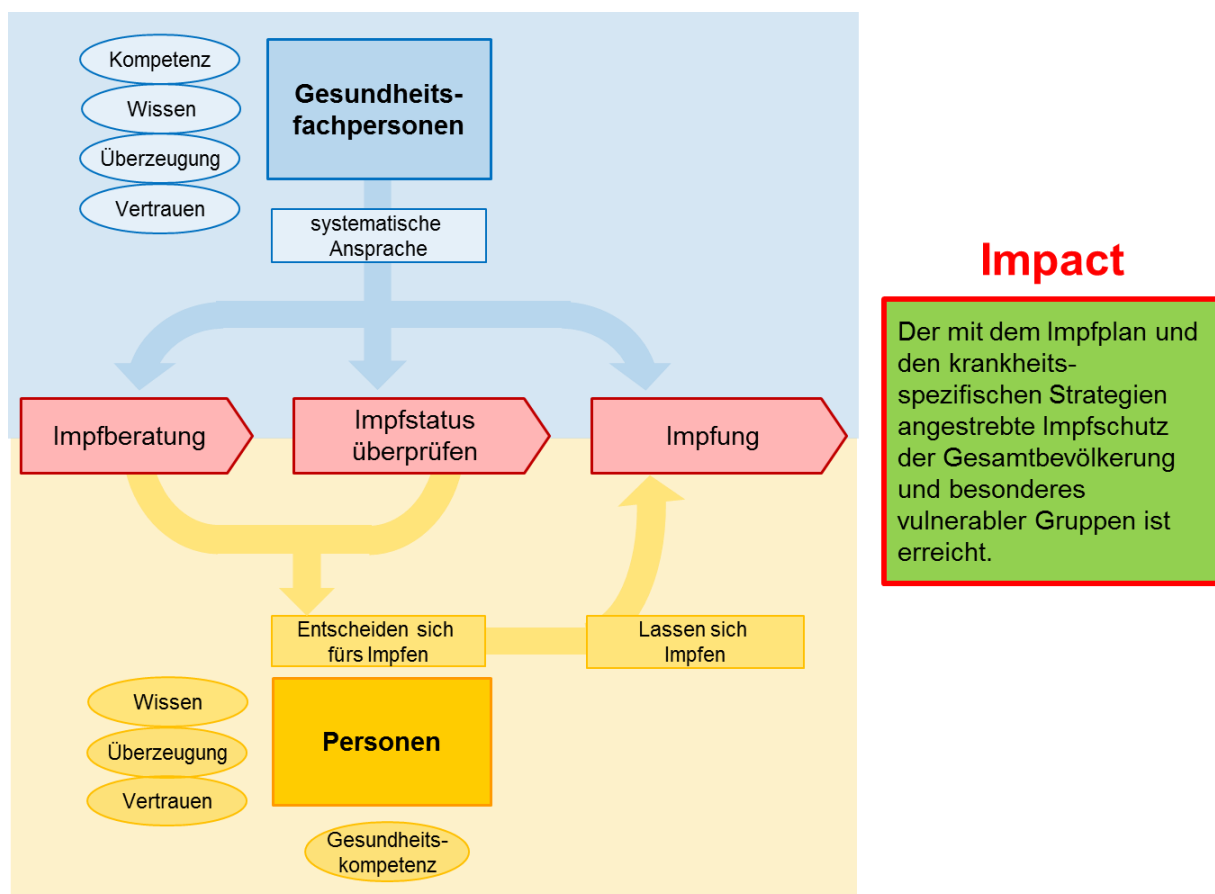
Kompetenz

Wissen

Überzeugung

Vertrauen

Gesundheitsfachpersonen

systematische Ansprache

Impfberatung

Impfstatus überprüfen

Impfung

Entscheiden sich fürs Impfen

Lassen sich Impfen

Wissen

Überzeugung

Vertrauen

Personen

Gesundheitskompetenz

Impact

Der mit dem Impfplan und den krankheitsspezifischen Strategien angestrebte Impfschutz der Gesamtbevölkerung und besonderes vulnerabler Gruppen ist erreicht.